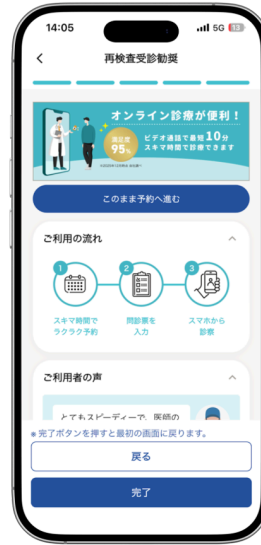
14:05
5G

再検査受診勧奨

オンライン診療が便利！
満足度 95%
ビデオ通話で最短10分 スキマ時間で診療できます
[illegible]

このまま予約へ進む

ご利用の流れ

1
スキマ時間で ラクラク予約

2
問診票を 入力

3
スマホから 診察

ご利用者の声

とてもスピーディーで、医師の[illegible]

※完了ボタンを押すと最初の画面に戻ります。

戻る

完了